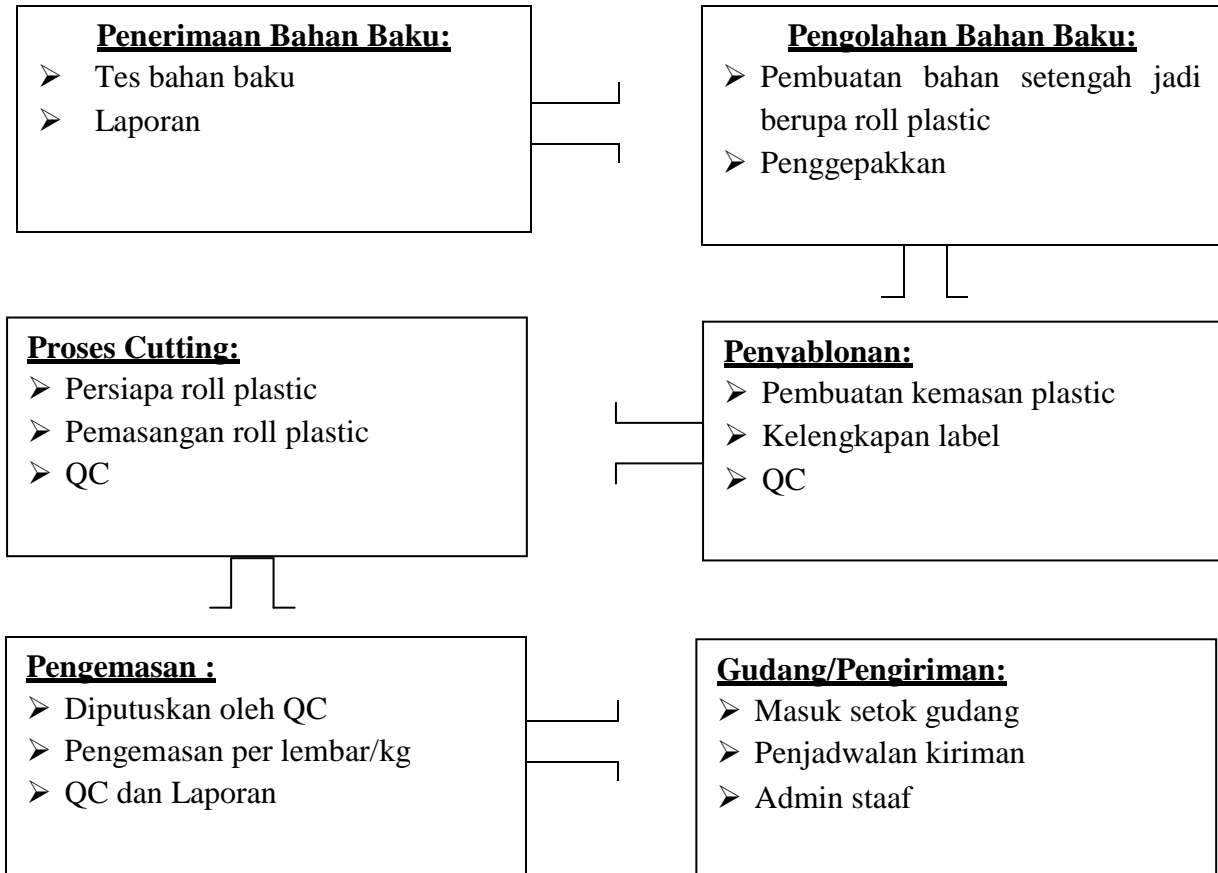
**Penerimaan Bahan Baku:**
➢ Tes bahan baku
➢ Laporan

**Pengolahan Bahan Baku:**
➢ Pembuatan bahan setengah jadi berupa roll plastic
➢ Penggepakkan

**Proses Cutting:**
➢ Persiapa roll plastic
➢ Pemasangan roll plastic
➢ QC

**Penyablonan:**
➢ Pembuatan kemasan plastic
➢ Kelengkapan label
➢ QC

**Pengemasan :**
➢ Diputuskan oleh QC
➢ Pengemasan per lembar/kg
➢ QC dan Laporan

**Gudang/Pengiriman:**
➢ Masuk setok gudang
➢ Penjadwalan kiriman
➢ Admin staaf